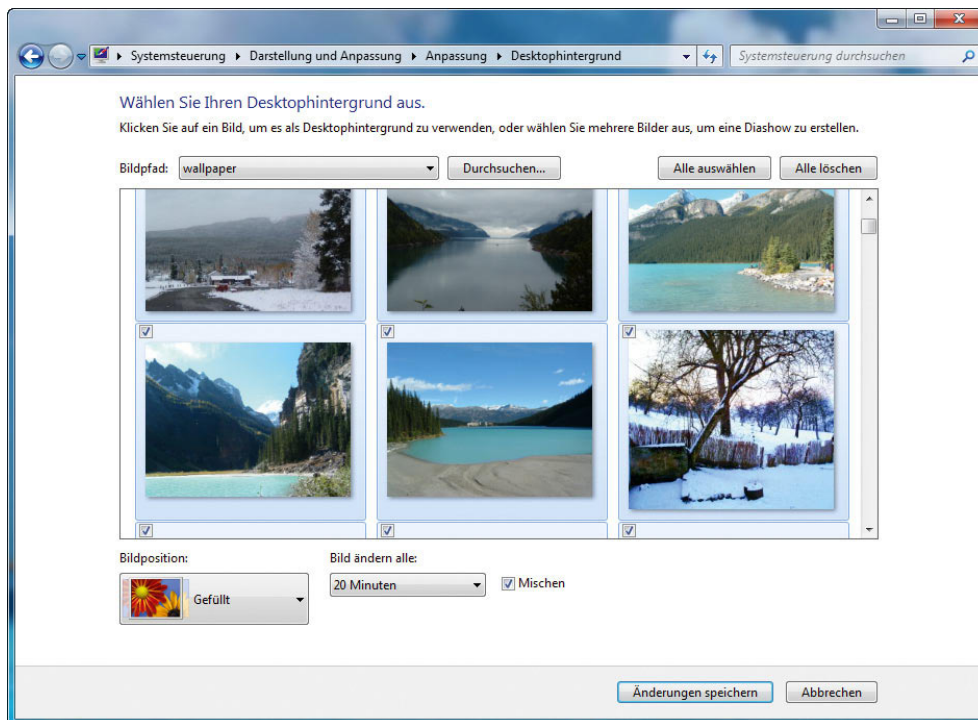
Systemsteuerung ▸ Darstellung und Anpassung ▸ Anpassung ▸ Desktophintergrund

Systemsteuerung durchsuchen

Wählen Sie Ihren Desktophintergrund aus.

Klicken Sie auf ein Bild, um es als Desktophintergrund zu verwenden, oder wählen Sie mehrere Bilder aus, um eine Diashow zu erstellen.

Bildpfad: wallpaper

Durchsuchen...

Alle auswählen

Alle löschen

Bildposition:

Gefüllt

Bild ändern alle:

20 Minuten

Mischen

Änderungen speichern

Abbrechen